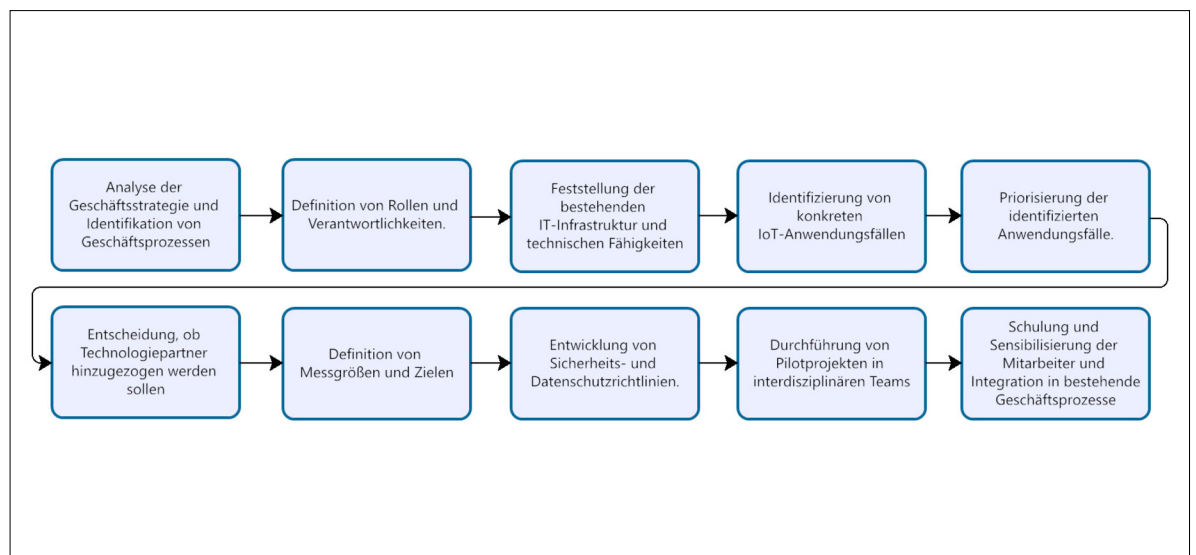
Analyse der Geschäftsstrategie und Identifikation von Geschäftsprozessen

Definition von Rollen und Verantwortlichkeiten.

Feststellung der bestehenden IT-Infrastruktur und technischen Fähigkeiten

Identifizierung von konkreten IoT-Anwendungsfällen

Priorisierung der identifizierten Anwendungsfälle.

Entscheidung, ob Technologiepartner hinzugezogen werden sollen

Definition von Messgrößen und Zielen

Entwicklung von Sicherheits- und Datenschutzrichtlinien.

Durchführung von Pilotprojekten in interdisziplinären Teams

Schulung und Sensibilisierung der Mitarbeiter und Integration in bestehende Geschäftsprozesse